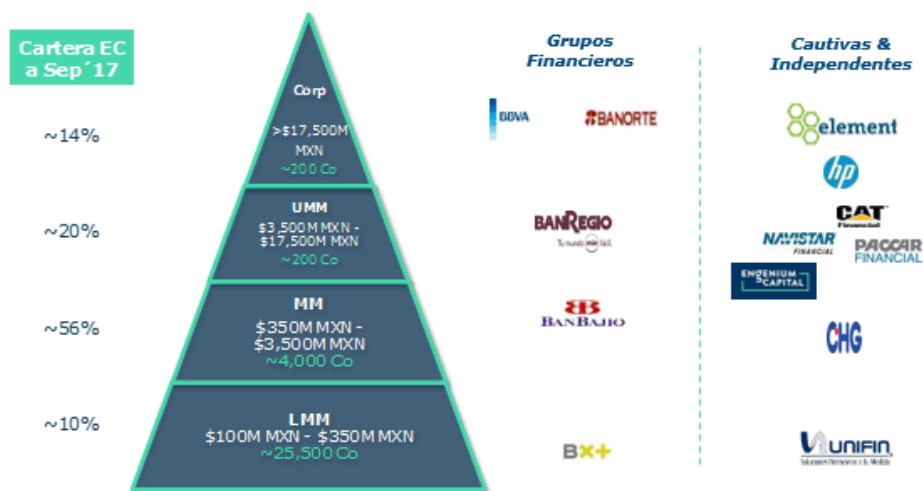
Cartera EC a Sep´17

~14%

~20%

~56%

~10%

Corp
>$17,500M MXN
~200 Co

UMM
$3,500M MXN - $17,500M MXN
~200 Co

MM
$350M MXN - $3,500M MXN
~4,000 Co

LMM
$100M MXN - $350M MXN
~25,500 Co

Grupos Financieros

BBVA
BANORTE
BANREGIO
Tu mundo más fácil
BANBAJIO
BX+

Cautivas & Independentes

element
hp
CAT Financial
NAVISTAR FINANCIAL
PACCAR FINANCIAL
ENGENIUM CAPITAL
CHG
UNIFIN
Soluciones Financieras a la Medida